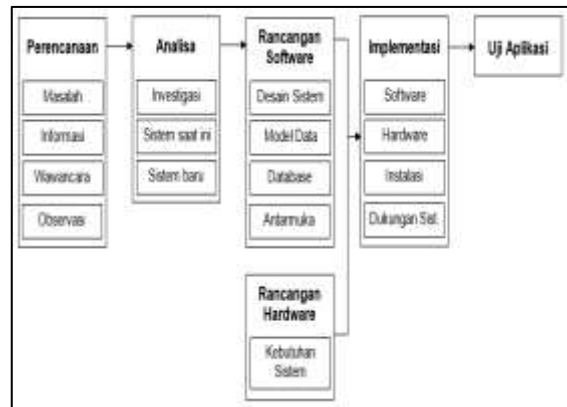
Perencanaan
Masalah
Informasi
Wawancara
Observasi

Analisa
Investigasi
Sistem saat ini
Sistem baru

Rancangan Software
Desain Sistem
Model Data
Database
Antarmuka

Rancangan Hardware
Kebutuhan Sistem

Implementasi
Software
Hardware
Instalasi
Dukungan Sist.

Uji Aplikasi